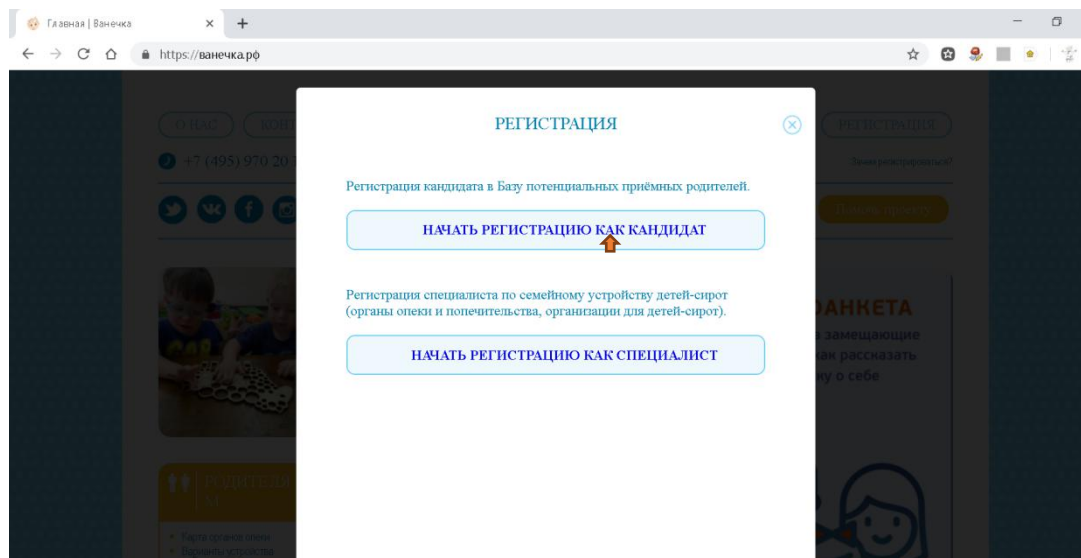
Главная | Ванечка

https://ванечка.рф

О НАС

+7 (495) 970 20

ЗАРЕГИСТРАЦИЯ

Зачем регистрироваться?

РЕГИСТРАЦИЯ

Регистрация кандидата в Базу потенциальных приёмных родителей.

НАЧАТЬ РЕГИСТРАЦИЮ КАК КАНДИДАТ

Регистрация специалиста по семейному устройству детей-сирот (органы опеки и попечительства, организации для детей-сирот).

НАЧАТЬ РЕГИСТРАЦИЮ КАК СПЕЦИАЛИСТ

АНКЕТА

замещающие

как рассказать

о себе

РОДИТЕЛИ

Карта органов опеки

Варианты устройства